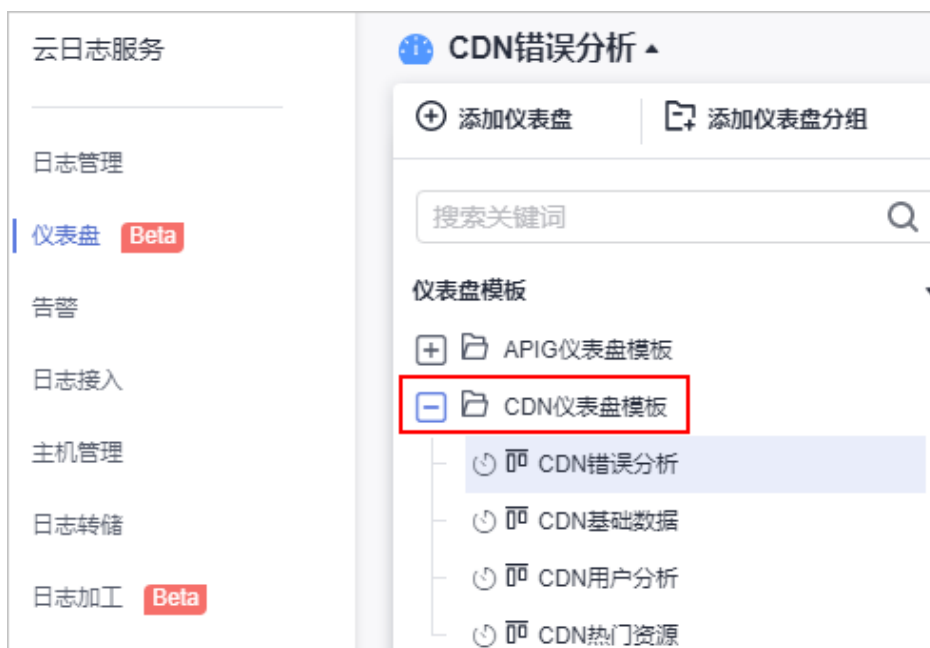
云日志服务

日志管理

仪表盘 Beta

告警

日志接入

主机管理

日志转储

日志加工 Beta

CDN错误分析

添加仪表盘

添加仪表盘分组

搜索关键词

仪表盘模板

APIG仪表盘模板

CDN仪表盘模板

CDN错误分析

CDN基础数据

CDN用户分析

CDN热门资源